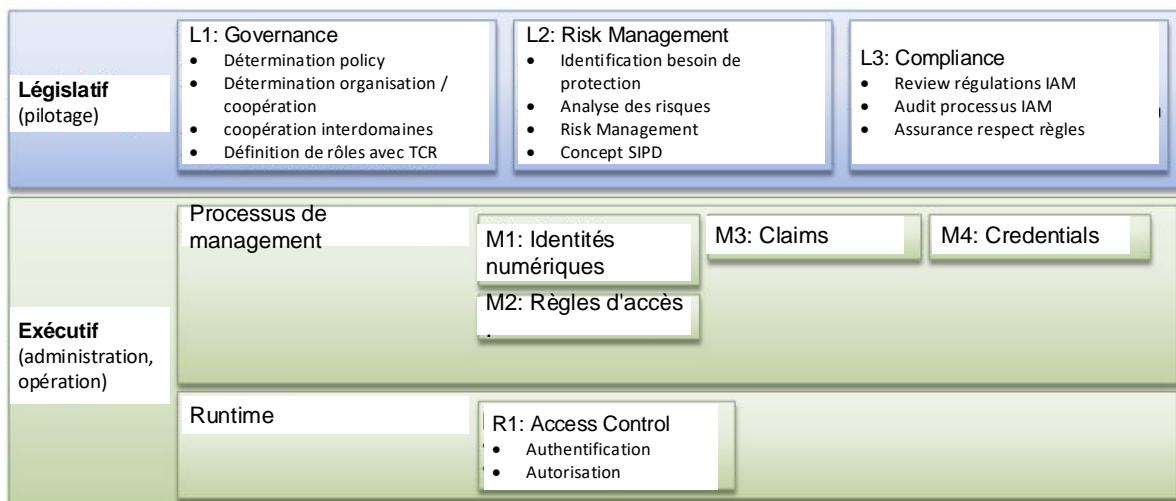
**Législatif** (pilotage)

L1: Governance
- Détermination policy
- Détermination organisation / coopération
- coopération interdomaines
- Définition de rôles avec TCR

L2: Risk Management
- Identification besoin de protection
- Analyse des risques
- Risk Management
- Concept SIPD

L3: Compliance
- Review régulations IAM
- Audit processus IAM
- Assurance respect règles

**Exécutif** (administration, opération)

Processus de management

M1: Identités numériques

M2: Règles d'accès

M3: Claims

M4: Credentials

Runtime

R1: Access Control
- Authentification
- Autorisation